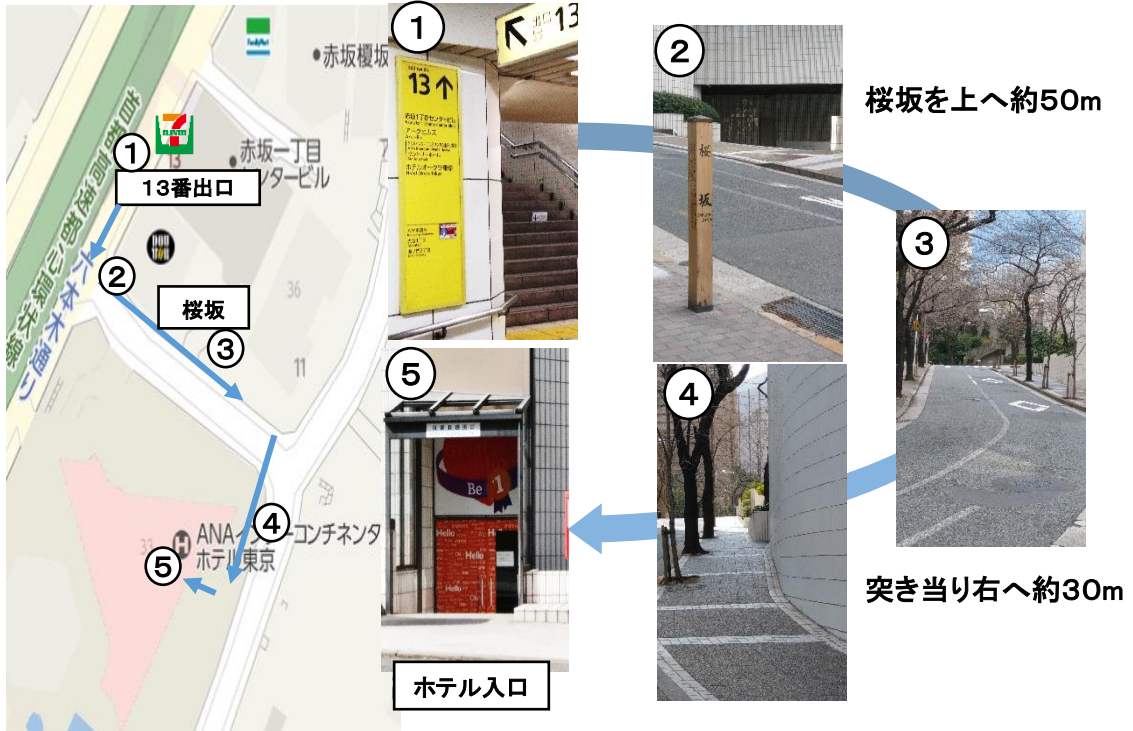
赤坂榎坂

首都高速都心環状線

六本木通り

①

13番出口

赤坂一丁目
センタービル

②

桜坂

③

36

11

④

ANAインターコンチネンタル
ホテル東京

⑤

①

13

13 ↑

②

桜

坂

桜坂を上へ約50m

③

④

突き当り右へ約30m

⑤

Be 1

Hello

ホテル入口